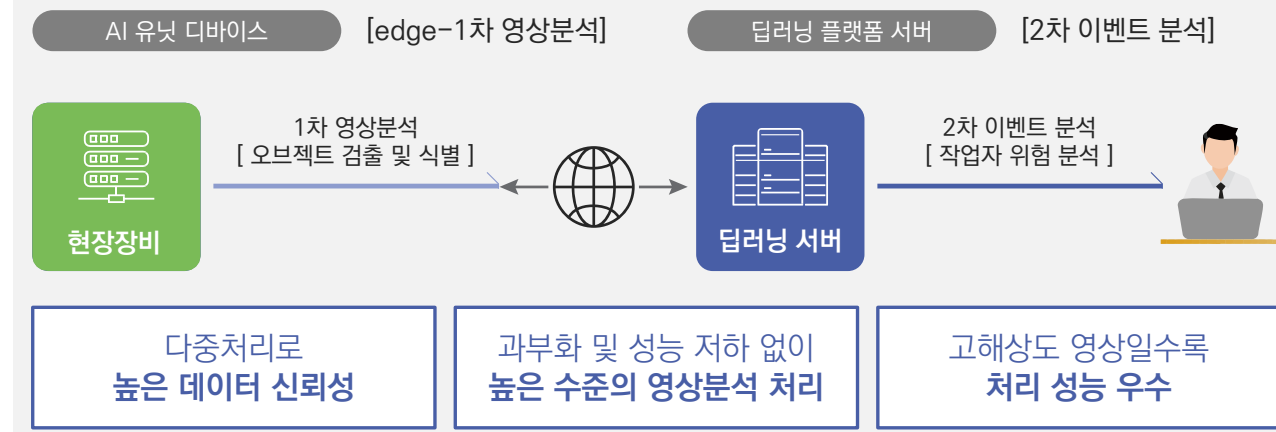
AI 유닛 디바이스

[edge-1차 영상분석]

딥러닝 플랫폼 서버

[2차 이벤트 분석]

현장장비

1차 영상분석
[ 오브젝트 검출 및 식별 ]

딥러닝 서버

2차 이벤트 분석
[ 작업자 위험 분석 ]

다중처리로
높은 데이터 신뢰성

과부화 및 성능 저하 없이
높은 수준의 영상분석 처리

고해상도 영상일수록
처리 성능 우수